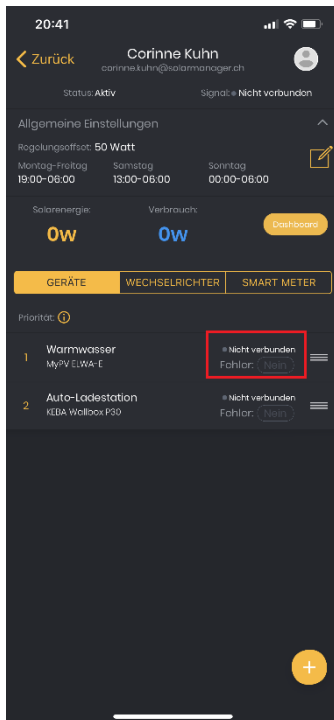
20:41

Zurück

Corinne Kuhn
corinne.kuhn@solarmanager.ch

Status: Aktiv

Signal: Nicht verbunden

Allgemeine Einstellungen

Regelungsoffset: 50 Watt

Montag-Freitag
19:00-06:00

Samstag
13:00-06:00

Sonntag
00:00-06:00

Solarenergie:
0w

Verbrauch:
0w

Dashboard

GERÄTE

WECHSELRICHTER

SMART METER

Priorität:

1
Warmwasser
MyPV ELWA-E
Nicht verbunden
Fehler: Nein

2
Auto-Ladestation
KEBA Wallbox P30
Nicht verbunden
Fehler: Nein

+